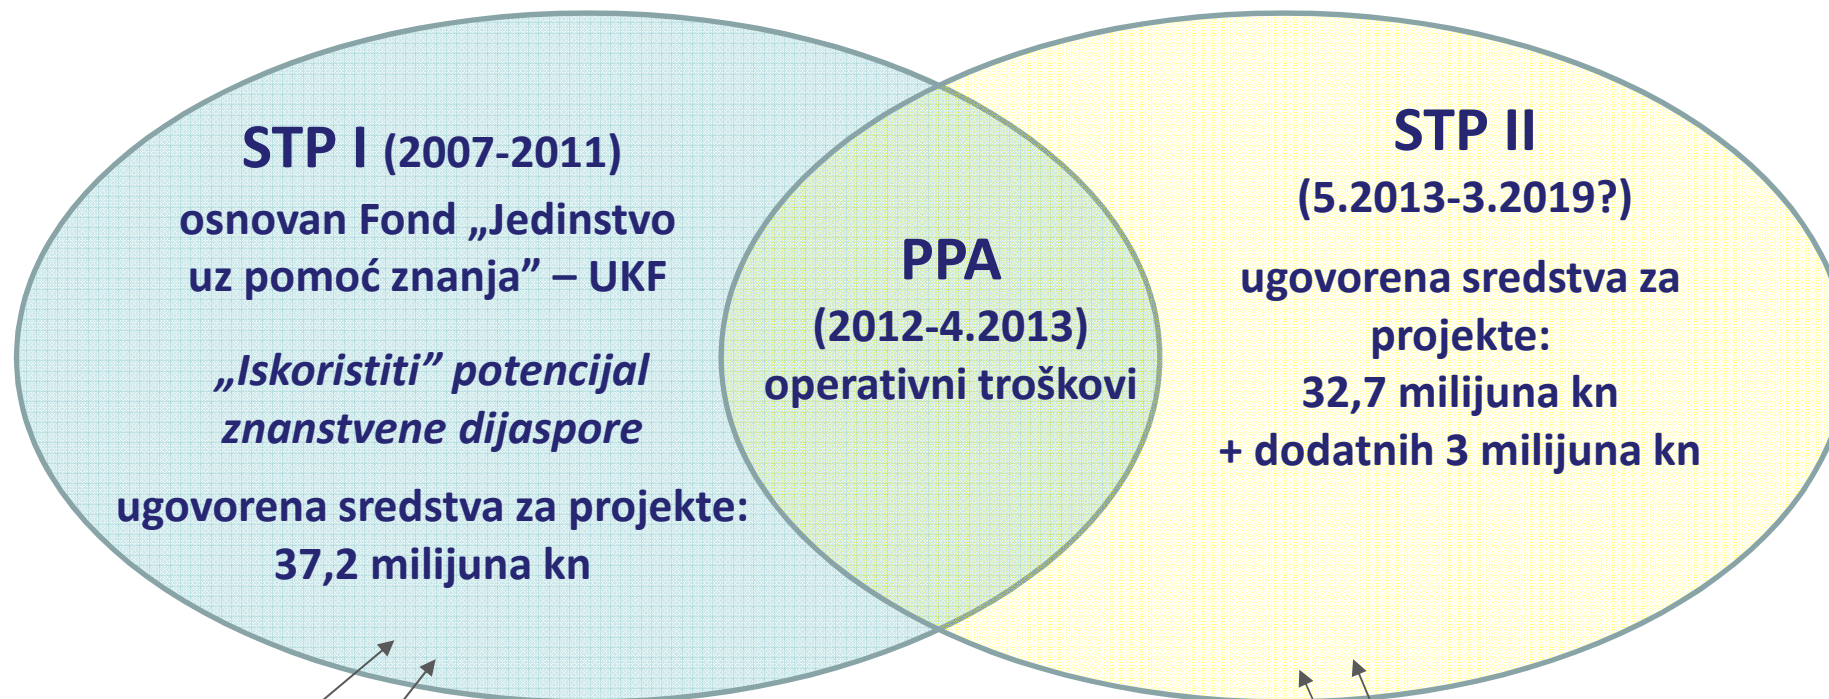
STP I (2007-2011)

osnovan Fond „Jedinstvo uz pomoć znanja” – UKF

„Iskoristiti” potencijal znanstvene dijaspore

ugovorena sredstva za projekte: 37,2 milijuna kn

PPA

(2012-4.2013)

operativni troškovi

STP II

(5.2013-3.2019?)

ugovorena sredstva za projekte: 32,7 milijuna kn + dodatnih 3 milijuna kn